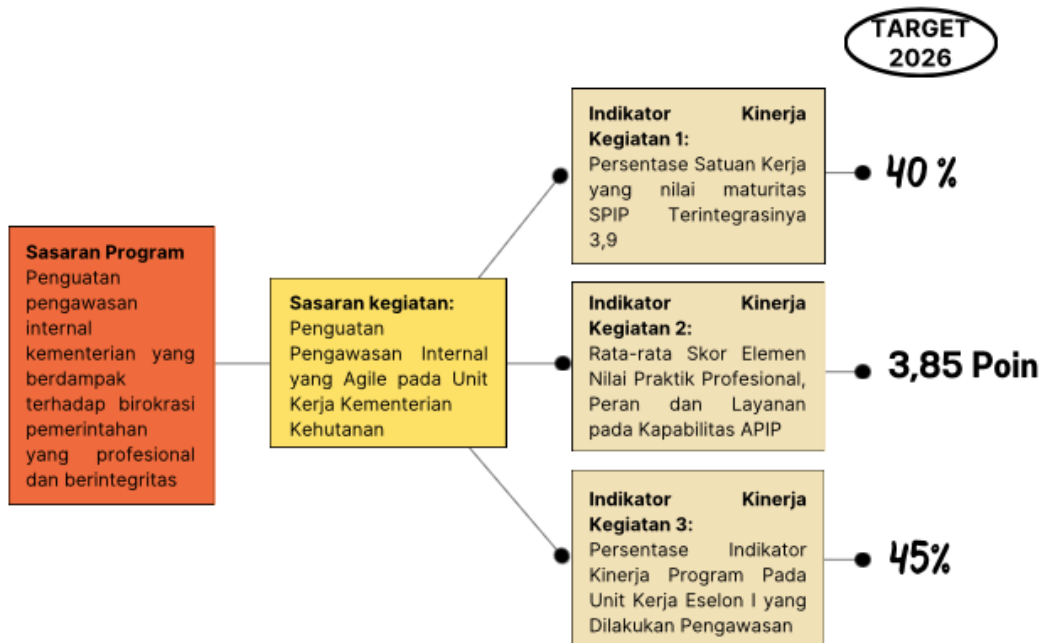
TARGET 2026

Sasaran Program
Penguatan pengawasan internal kementerian yang berdampak terhadap birokrasi pemerintahan yang profesional dan berintegritas

Sasaran kegiatan:
Penguatan Pengawasan Internal yang Agile pada Unit Kerja Kementerian Kehutanan

Indikator Kinerja Kegiatan 1:
Persentase Satuan Kerja yang nilai maturitas SPIP Terintegrasinya 3,9

40 %

Indikator Kinerja Kegiatan 2:
Rata-rata Skor Elemen Nilai Praktik Profesional, Peran dan Layanan pada Kapabilitas APIP

3,85 Poin

Indikator Kinerja Kegiatan 3:
Persentase Indikator Kinerja Program Pada Unit Kerja Eselon I yang Dilakukan Pengawasan

45%